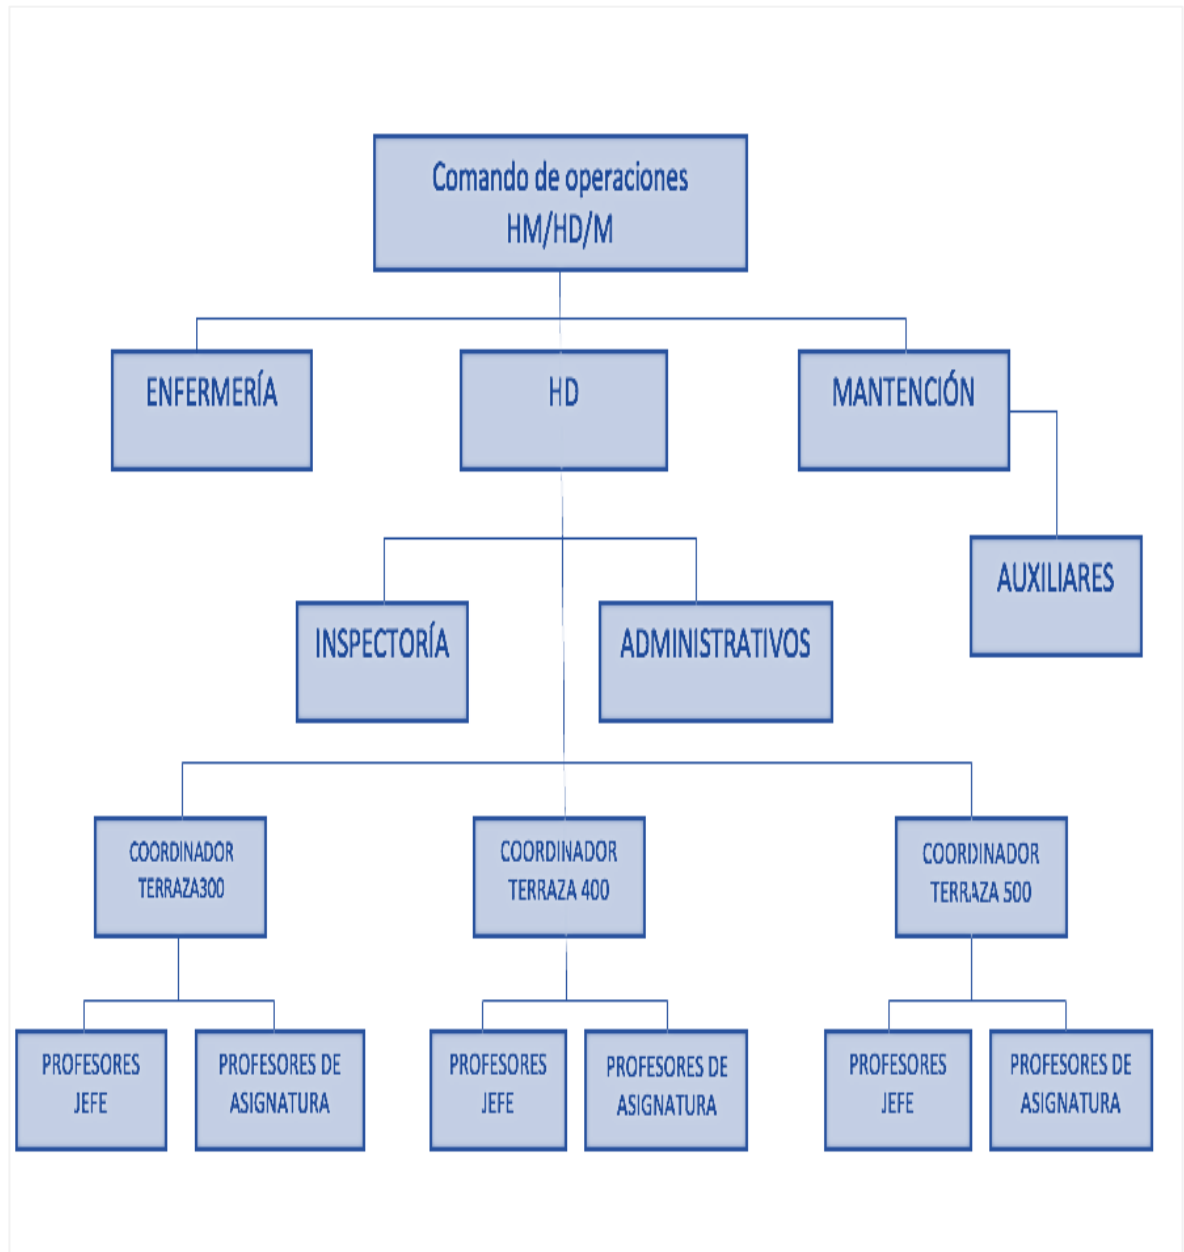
Comando de operaciones
HM/HD/M

ENFERMERÍA

HD

MANTENCIÓN

AUXILIARES

INSPECTORÍA

ADMINISTRATIVOS

COORDINADOR TERRAZA300

COORDINADOR TERRAZA 400

COORDINADOR TERRAZA 500

PROFESORES JEFE

PROFESORES DE ASIGNATURA

PROFESORES JEFE

PROFESORES DE ASIGNATURA

PROFESORES JEFE

PROFESORES DE ASIGNATURA